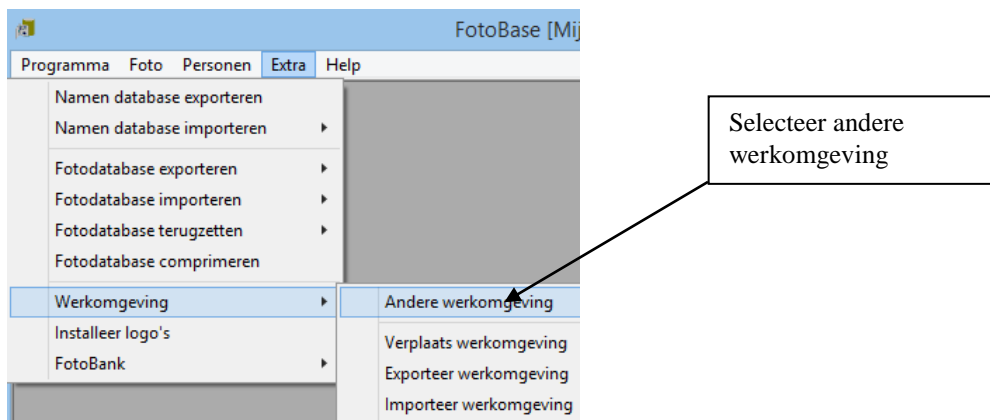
FotoBase [Mij

Programma Foto Personen Extra Help

Namen database exporteren
Namen database importeren
Fotodatabase exporteren
Fotodatabase importeren
Fotodatabase terugzetten
Fotodatabase comprimeren
Werkomgeving
Installeer logo's
FotoBank

Andere werkomgeving
Verplaats werkomgeving
Exporteer werkomgeving
Importeer werkomgeving

Selecteer andere werkomgeving